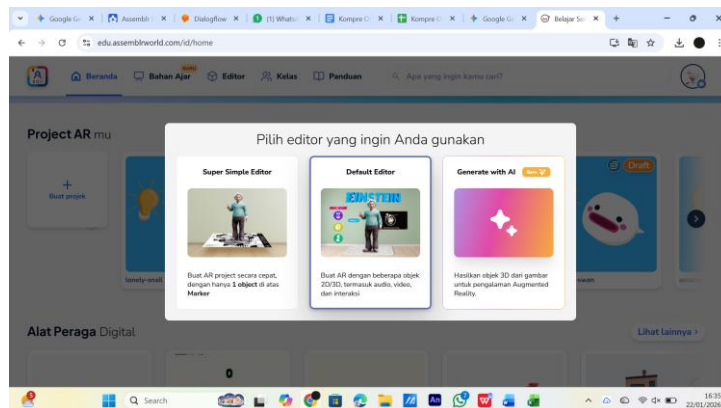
Google G ×
Assembl ×
Dialogflow ×
(1) WhatsA ×
Kompre C ×
Kompre C ×
Google G ×
Belajar Se ×
+

edu.assemblrworld.com/id/home

Beranda
Bahan Ajar
Editor
Kelas
Panduan
Apa yang ingin kamu cari?

Project AR mu

+
Buat projek

lonely-snail

Draft

Pilih editor yang ingin Anda gunakan

Super Simple Editor
Buat AR project secara cepat, dengan hanya 1 object di atas Marker

Default Editor
EINSTEIN
Buat AR dengan beberapa objek 2D/3D, termasuk audio, video, dan interaksi

Generate with AI
Hasilkan objek 3D dari gambar untuk pengalaman Augmented Reality.

Alat Peraga Digital

Lihat lainnya >

Search

16:35
22/01/2026